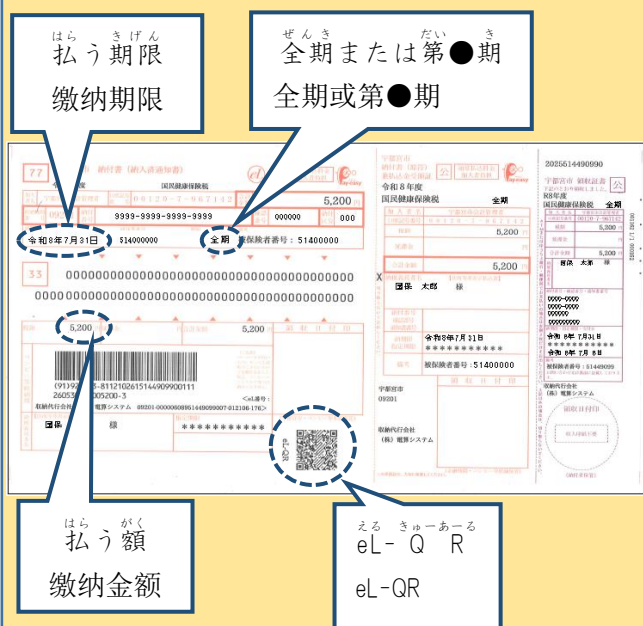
はら きげん
払う期限
缴纳期限

ぜんき だい き
全期または第●期
全期或第●期

77 納付書（納入済通知書）
国民健康保険税
5,200
9999-9999-9999-9999
000000 000
令和8年7月31日 514000000 全期 被保険者番号：51400000
33
000000000000000000000000
000000000000000000000000
5,200 5,200
(91)9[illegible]3-811210261514490990011
26053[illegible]005200-3
収納代行会社 電算システム
国保 様
************

宇都宮市
令和8年度
国民健康保険税 全期
5,200
5,200
国保 太郎 様
令和8年7月31日
************
被保険者番号：51400000
宇都宮市
09201
収納代行会社
(株) 電算システム

2025514490990
宇都宮市 領収証書
R8年度
国民健康保険税 全期
5,200
5,200
国保 太郎 様
令和 8年 7月31日
令和 8年 7月 8日
被保険者番号：51449099
収納代行会社
(株) 電算システム
領収日付印

はら がく
払う額
缴纳金额

える きゅーあーる
eL- Q R
eL-QR